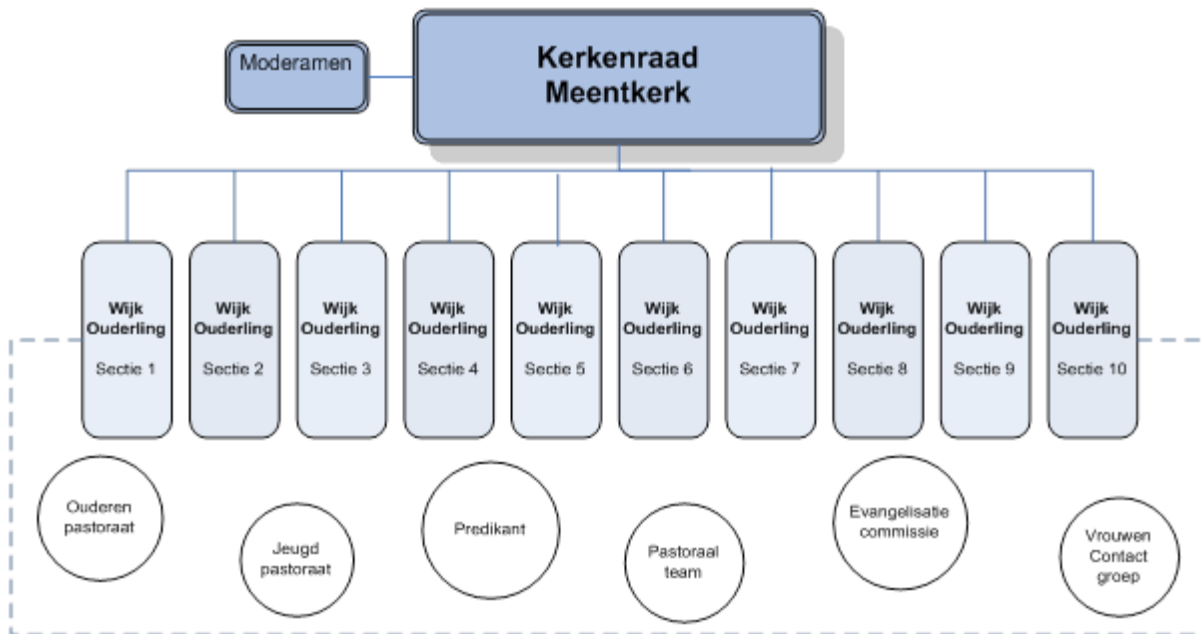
Moderamen

Kerkenraad Meentkerk

Wijk Ouderling
Sectie 1

Wijk Ouderling
Sectie 2

Wijk Ouderling
Sectie 3

Wijk Ouderling
Sectie 4

Wijk Ouderling
Sectie 5

Wijk Ouderling
Sectie 6

Wijk Ouderling
Sectie 7

Wijk Ouderling
Sectie 8

Wijk Ouderling
Sectie 9

Wijk Ouderling
Sectie 10

Ouderen pastoraat

Jeugd pastoraat

Predikant

Pastoraal team

Evangelisatie commissie

Vrouwen Contact groep